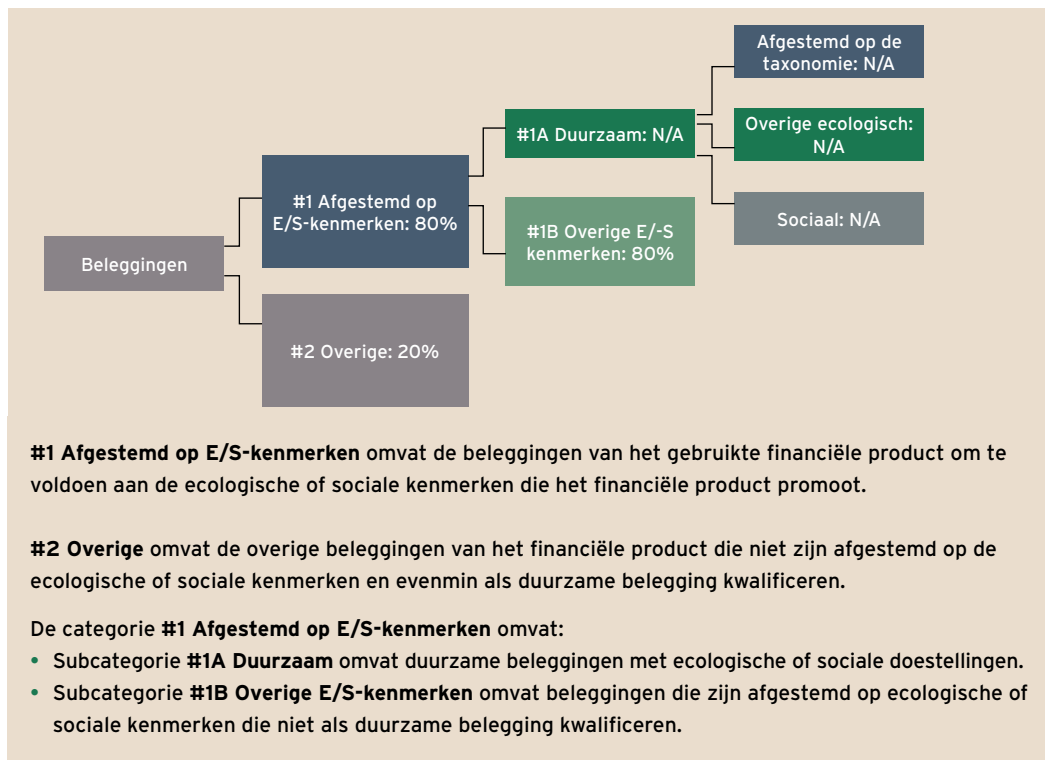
Beleggingen

#1 Afgestemd op E/S-kenmerken: 80%

#2 Overige: 20%

#1A Duurzaam: N/A

#1B Overige E/-S kenmerken: 80%

Afgestemd op de taxonomie: N/A

Overige ecologisch: N/A

Sociaal: N/A

**#1 Afgestemd op E/S-kenmerken** omvat de beleggingen van het gebruikte financiële product om te voldoen aan de ecologische of sociale kenmerken die het financiële product promoot.

**#2 Overige** omvat de overige beleggingen van het financiële product die niet zijn afgestemd op de ecologische of sociale kenmerken en evenmin als duurzame belegging kwalificeren.

De categorie **#1 Afgestemd op E/S-kenmerken** omvat:
- Subcategorie **#1A Duurzaam** omvat duurzame beleggingen met ecologische of sociale doestellingen.
- Subcategorie **#1B Overige E/S-kenmerken** omvat beleggingen die zijn afgestemd op ecologische of sociale kenmerken die niet als duurzame belegging kwalificeren.